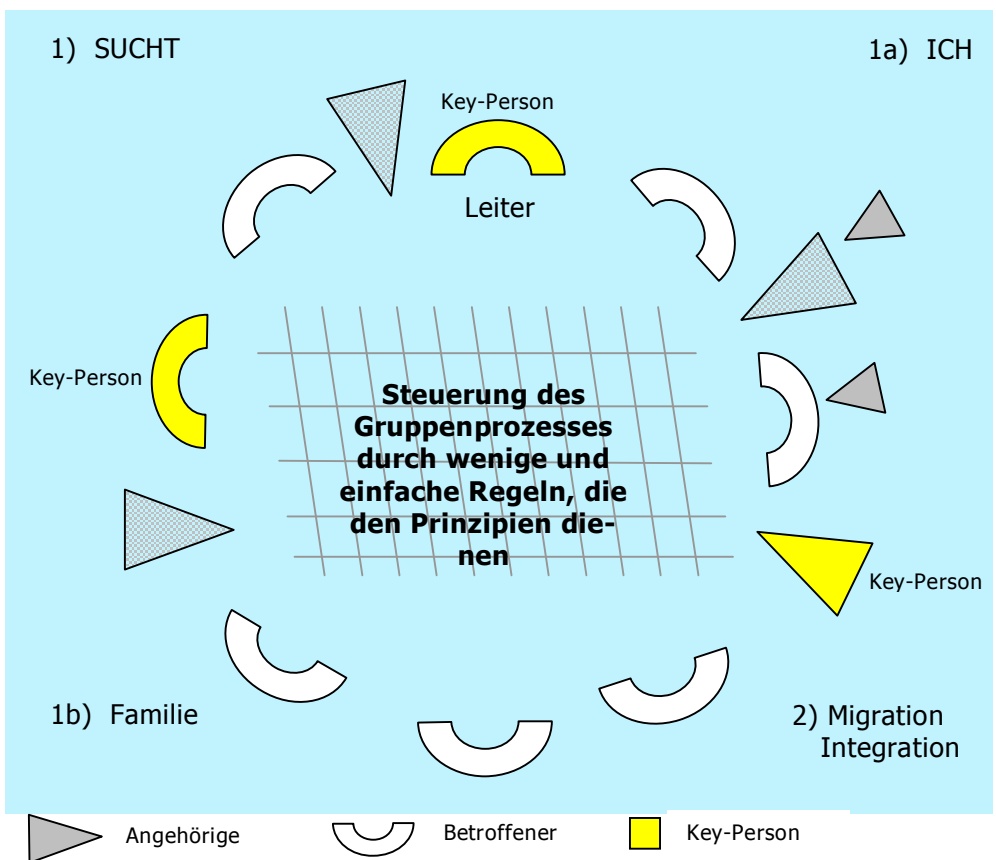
1) SUCHT

1a) ICH

Key-Person

Leiter

Key-Person

Steuerung des Gruppenprozesses durch wenige und einfache Regeln, die den Prinzipien dienen

Key-Person

1b) Familie

2) Migration Integration

Angehörige

Betroffener

Key-Person